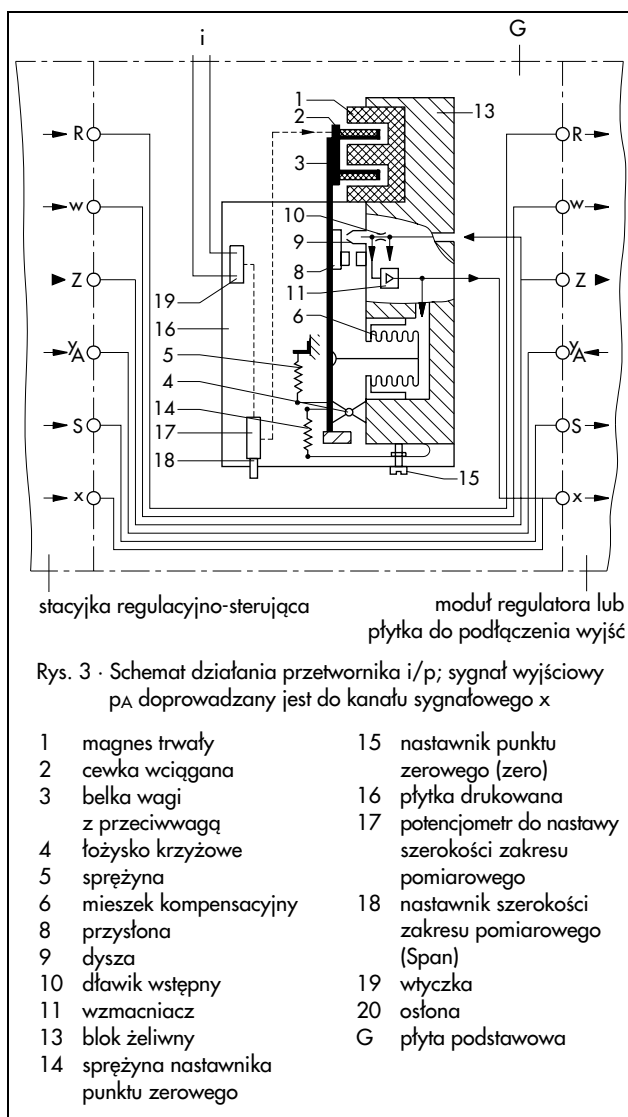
i

G

1
2
3
13
10
9
8
11
6
5
4
14
17
18
19
16
15

R
w
Z
$y_A$
S
x

R
w
Z
$y_A$
S
x

stacyjka regulacyjno-sterująca

moduł regulatora lub płytka do podłączenia wyjść

Rys. 3 · Schemat działania przetwornika i/p; sygnał wyjściowy $p_A$ doprowadzany jest do kanału sygnałowego x

1 magnes trwały
2 cewka wciągana
3 belka wagi z przeciwwagą
4 łożysko krzyżowe
5 sprężyna
6 mieszek kompensacyjny
8 przysłona
9 dysza
10 dławik wstępny
11 wzmacniacz
13 blok żeliwny
14 sprężyna nastawnika punktu zerowego
15 nastawnik punktu zerowego (zero)
16 płytka drukowana
17 potencjometr do nastawy szerokości zakresu pomiarowego
18 nastawnik szerokości zakresu pomiarowego (Span)
19 wtyczka
20 osłona
G płyta podstawowa